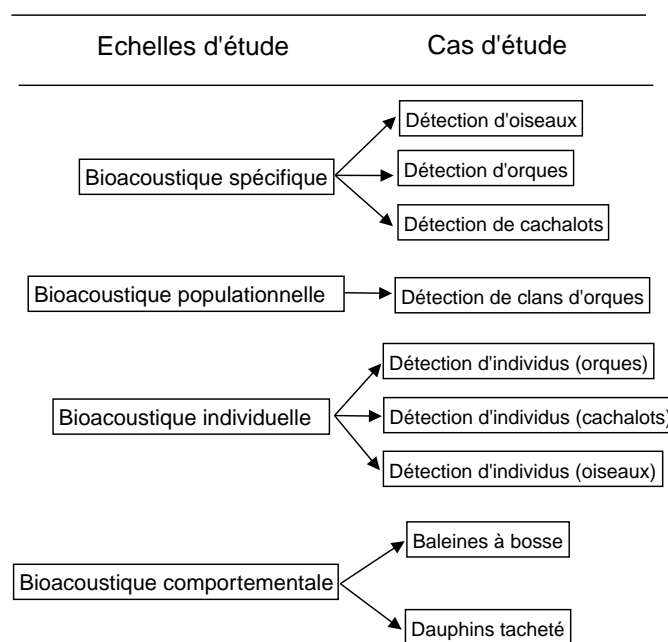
Echelles d'étude

Cas d'étude

Bioacoustique spécifique

Détection d'oiseaux

Détection d'orques

Détection de cachalots

Bioacoustique populationnelle

Détection de clans d'orques

Bioacoustique individuelle

Détection d'individus (orques)

Détection d'individus (cachalots)

Détection d'individus (oiseaux)

Bioacoustique comportementale

Baleines à bosse

Dauphins tacheté